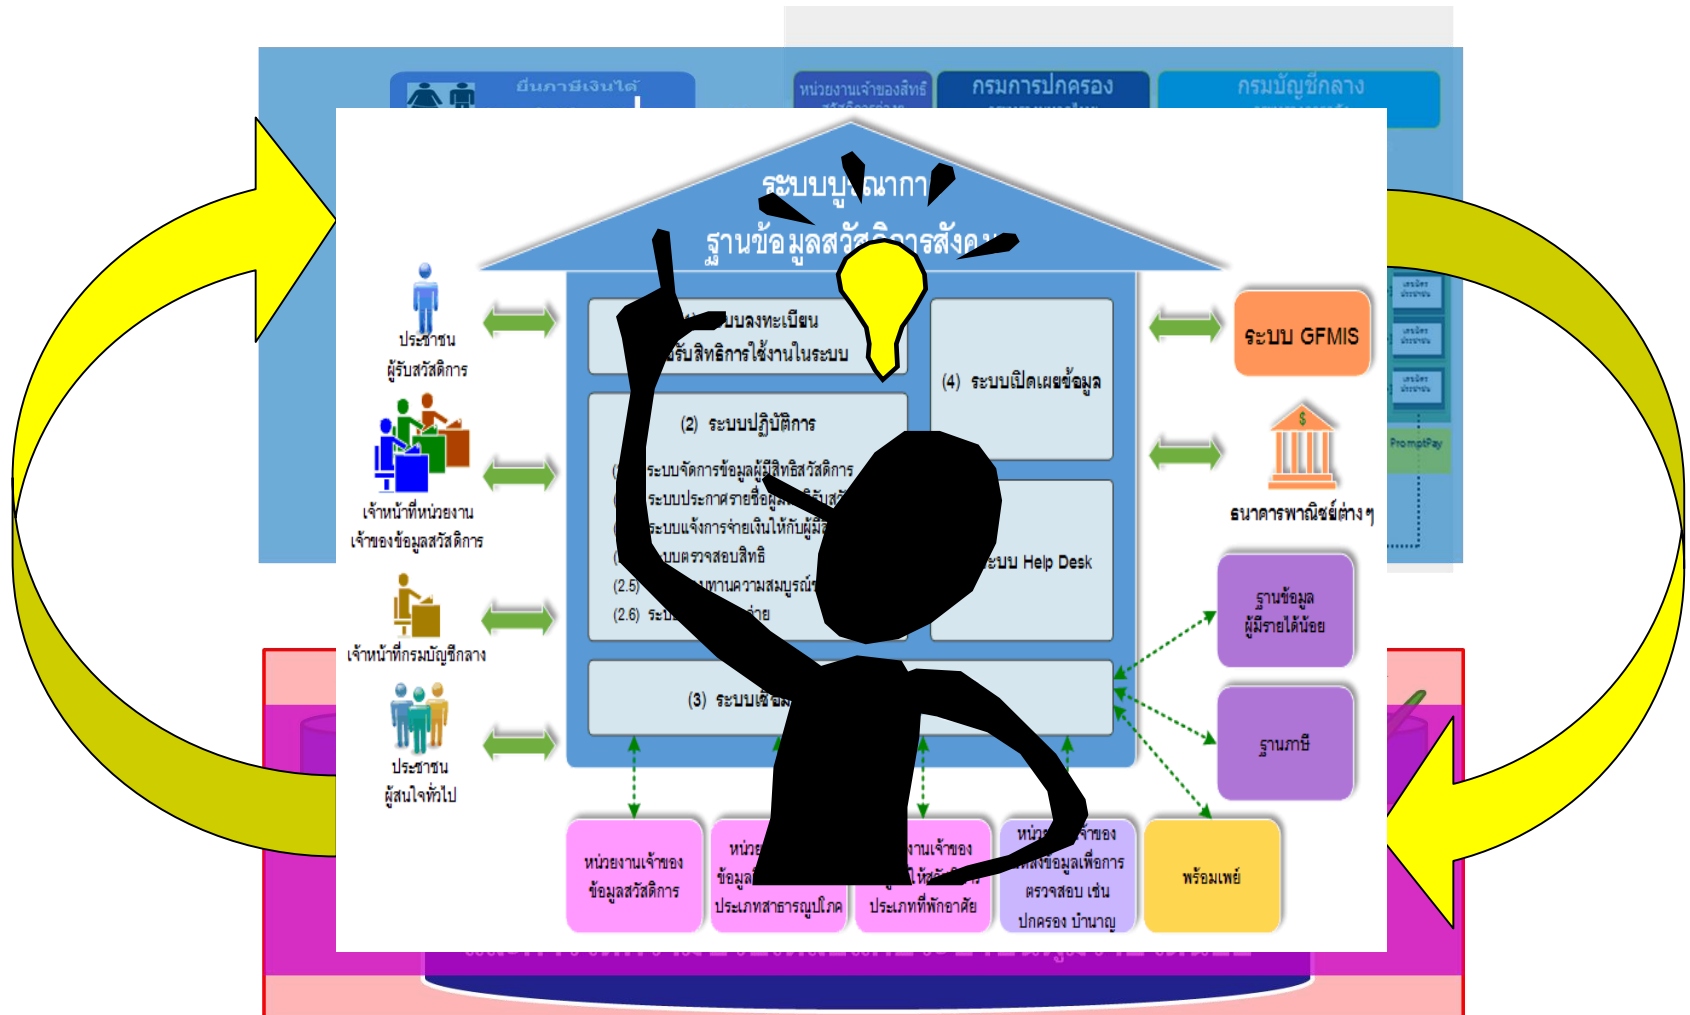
ยื่นภาษีเงินได้

หน่วยงานเจ้าของสิทธิ์

กรมการปกครอง

กรมบัญชีกลาง

ระบบบู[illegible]ณาก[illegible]
ฐานข้อมูลสวั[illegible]การสังค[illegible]

ประชาชน
ผู้รับสวัสดิการ

เจ้าหน้าที่หน่วยงาน
เจ้าของข้อมูลสวัสดิการ

เจ้าหน้าที่กรมบัญชีกลาง

ประชาชน
ผู้สนใจทั่วไป

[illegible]บบลงทะเบียน
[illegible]รับสิทธิการใช้งานในระบบ

(2) ระบบปฏิบัติการ

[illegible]ระบบจัดการข้อมูลผู้มีสิทธิสวัสดิการ
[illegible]ระบบประกาศรายชื่อผู้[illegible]
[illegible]ระบบแจ้งการจ่ายเงินให้กับผู้มี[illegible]
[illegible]บบตรวจสอบสิทธิ
(2.5) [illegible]หานความสมบูรณ์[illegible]
(2.6) ระบ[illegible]จ่าย

(4) ระบบเปิดเผยข้อมูล

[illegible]ระบบ Help Desk

(3) ระบบเชื่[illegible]

ระบบ GFMIS

ธนาคารพาณิชย์ต่างๆ

PromptPay

ฐานข้อมูล
ผู้มีรายได้น้อย

ฐานภาษี

หน่วยงานเจ้าของ
ข้อมูลสวัสดิการ

หน่วย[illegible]
ข้อมูล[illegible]
ประเภทสาธารณูปโภค

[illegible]งานเจ้าของ
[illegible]
ประเภทที่พักอาศัย

หน่ว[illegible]จ้าของ
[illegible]ข้อมูลเพื่อการ
ตรวจสอบ เช่น
ปกครอง ป่านาญ

พร้อมเพย์